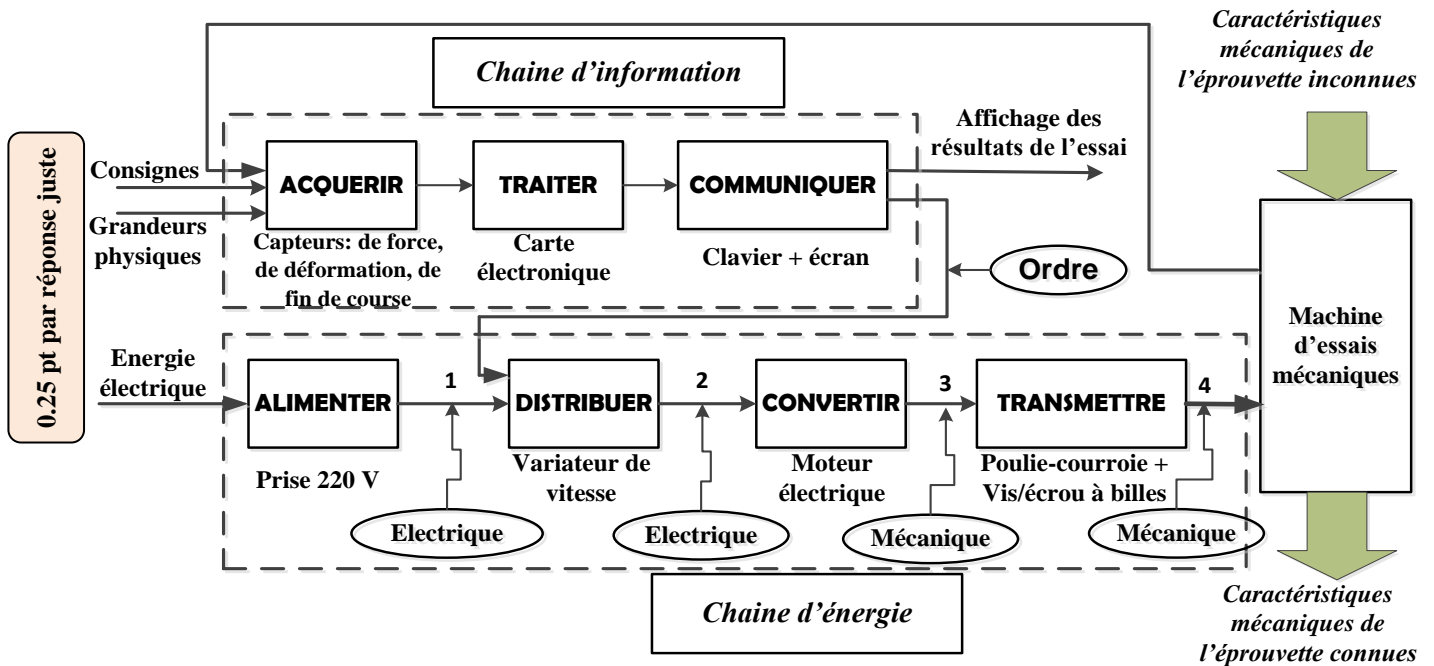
0.25 pt par réponse juste

Chaine d'information

Caractéristiques mécaniques de l'éprouvette inconnues

Consignes

Grandeurs physiques

ACQUERIR

Capteurs: de force, de déformation, de fin de course

TRAITER

Carte électronique

COMMUNIQUER

Clavier + écran

Affichage des résultats de l'essai

Ordre

Machine d'essais mécaniques

Energie électrique

ALIMENTER

Prise 220 V

1

DISTRIBUER

Variateur de vitesse

2

CONVERTIR

Moteur électrique

3

TRANSMETTRE

Poulie-courroie + Vis/écrou à billes

4

Electrique

Electrique

Mécanique

Mécanique

Chaine d'énergie

Caractéristiques mécaniques de l'éprouvette connues